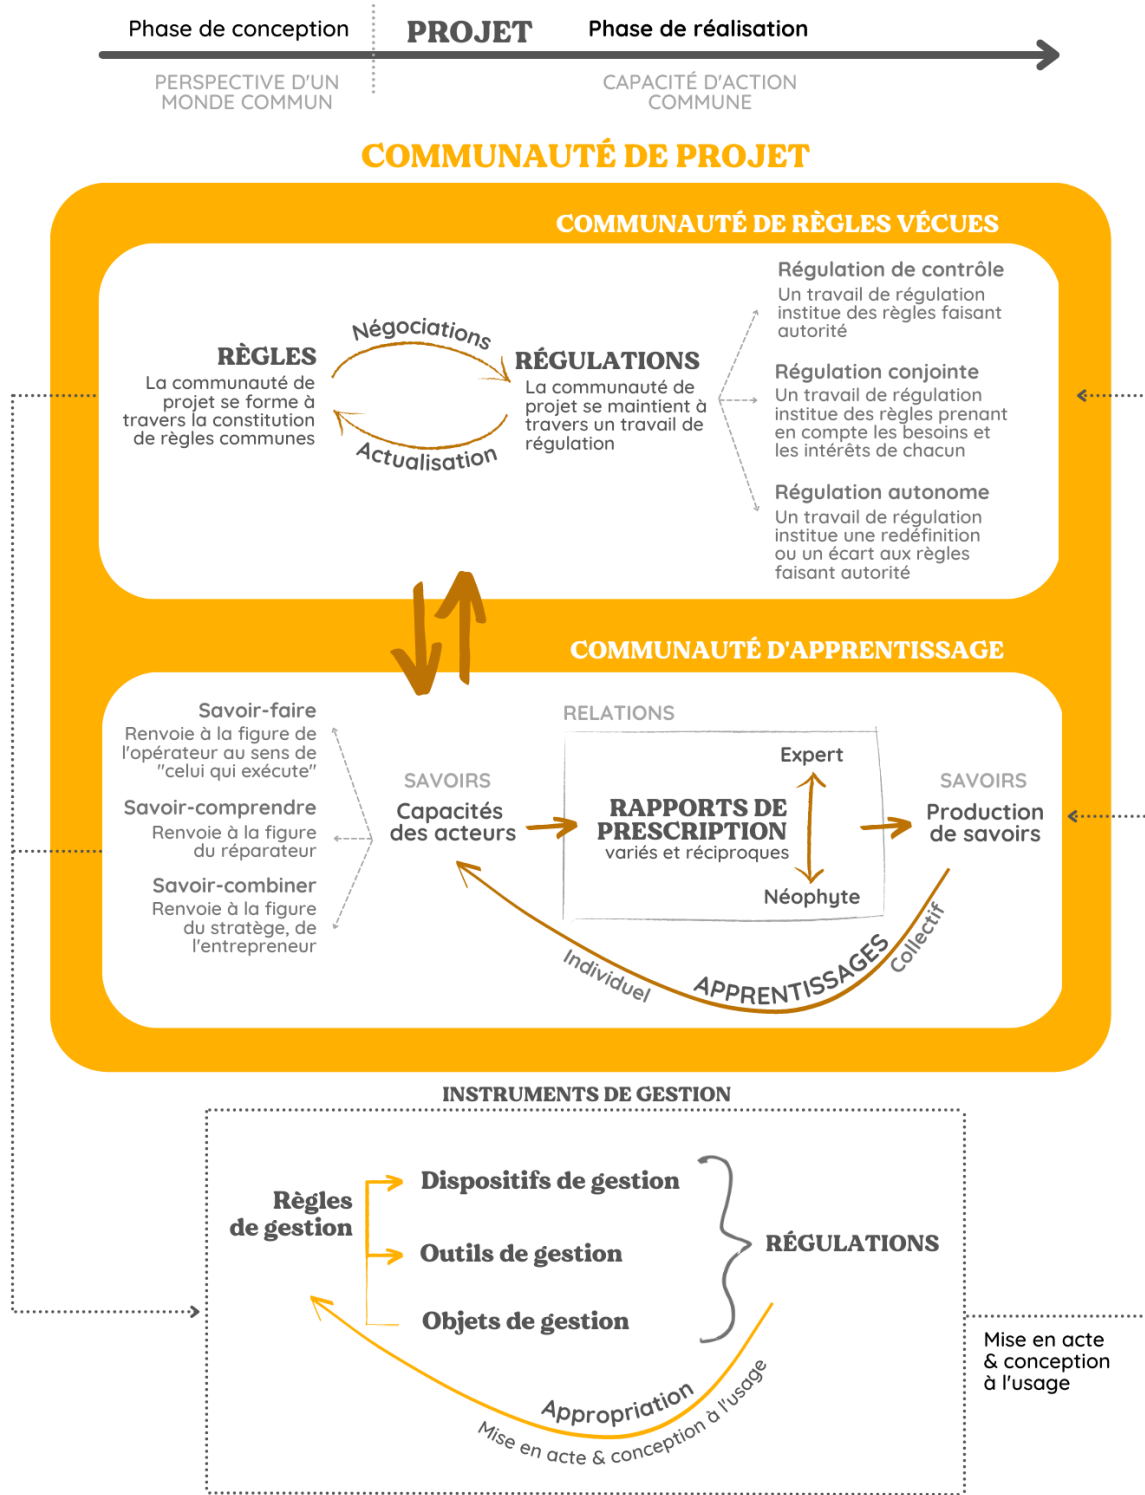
Phase de conception

PROJET

Phase de réalisation

PERSPECTIVE D'UN MONDE COMMUN

CAPACITÉ D'ACTION COMMUNE

COMMUNAUTÉ DE PROJET

COMMUNAUTÉ DE RÈGLES VÉCUES

RÈGLES
La communauté de projet se forme à travers la constitution de règles communes

Négociations

Actualisation

RÉGULATIONS
La communauté de projet se maintient à travers un travail de régulation

Régulation de contrôle
Un travail de régulation institue des règles faisant autorité

Régulation conjointe
Un travail de régulation institue des règles prenant en compte les besoins et les intérêts de chacun

Régulation autonome
Un travail de régulation institue une redéfinition ou un écart aux règles faisant autorité

COMMUNAUTÉ D'APPRENTISSAGE

Savoir-faire
Renvoie à la figure de l'opérateur au sens de "celui qui exécute"

Savoir-comprendre
Renvoie à la figure du réparateur

Savoir-combiner
Renvoie à la figure du stratège, de l'entrepreneur

SAVOIRS
Capacités des acteurs

RELATIONS

Expert

RAPPORTS DE PRESCRIPTION
variés et réciproques

Néophyte

SAVOIRS
Production de savoirs

Individuel

APPRENTISSAGES

Collectif

INSTRUMENTS DE GESTION

Règles de gestion

Dispositifs de gestion

Outils de gestion

Objets de gestion

RÉGULATIONS

Appropriation

Mise en acte & conception à l'usage

Mise en acte & conception à l'usage